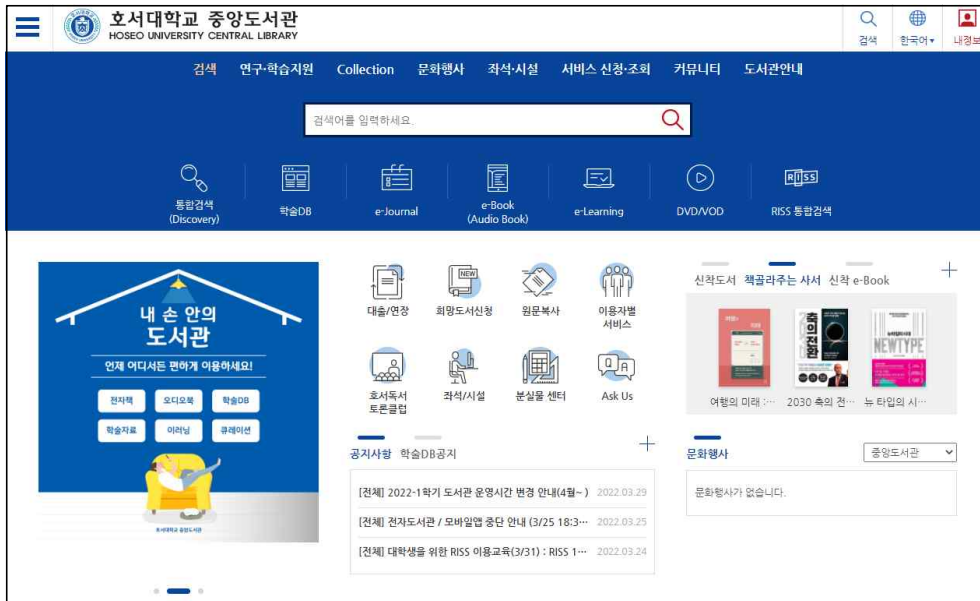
호서대학교 중앙도서관
HOSEO UNIVERSITY CENTRAL LIBRARY

검색 한국어 내정보

검색 연구·학습지원 Collection 문화행사 좌석·시설 서비스 신청·조회 커뮤니티 도서관안내

검색어를 입력하세요.

통합검색 (Discovery)
학술DB
e-Journal
e-Book (Audio Book)
e-Learning
DVD/VOD
RISS 통합검색

내 손 안의 도서관
언제 어디서든 편하게 이용하세요!
전자책 오디오북 학술DB
학술자료 이러닝 큐레이션
호서대학교 중앙도서관

대출/연장
희망도서신청
원문복사
이용자별 서비스
호서독서 토론클럽
좌석/시설
분실물 센터
Ask Us

신착도서 책골라주는 사서 신착 e-Book
여행의 미래 :···
2030 축의 전···
뉴 타입의 시···

공지사항 학술DB공지
[전체] 2022-1학기 도서관 운영시간 변경 안내(4월~) 2022.03.29
[전체] 전자도서관 / 모바일앱 중단 안내 (3/25 18:3··· 2022.03.25
[전체] 대학생을 위한 RISS 이용교육(3/31) : RISS 1··· 2022.03.24

문화행사
중앙도서관
문화행사가 없습니다.